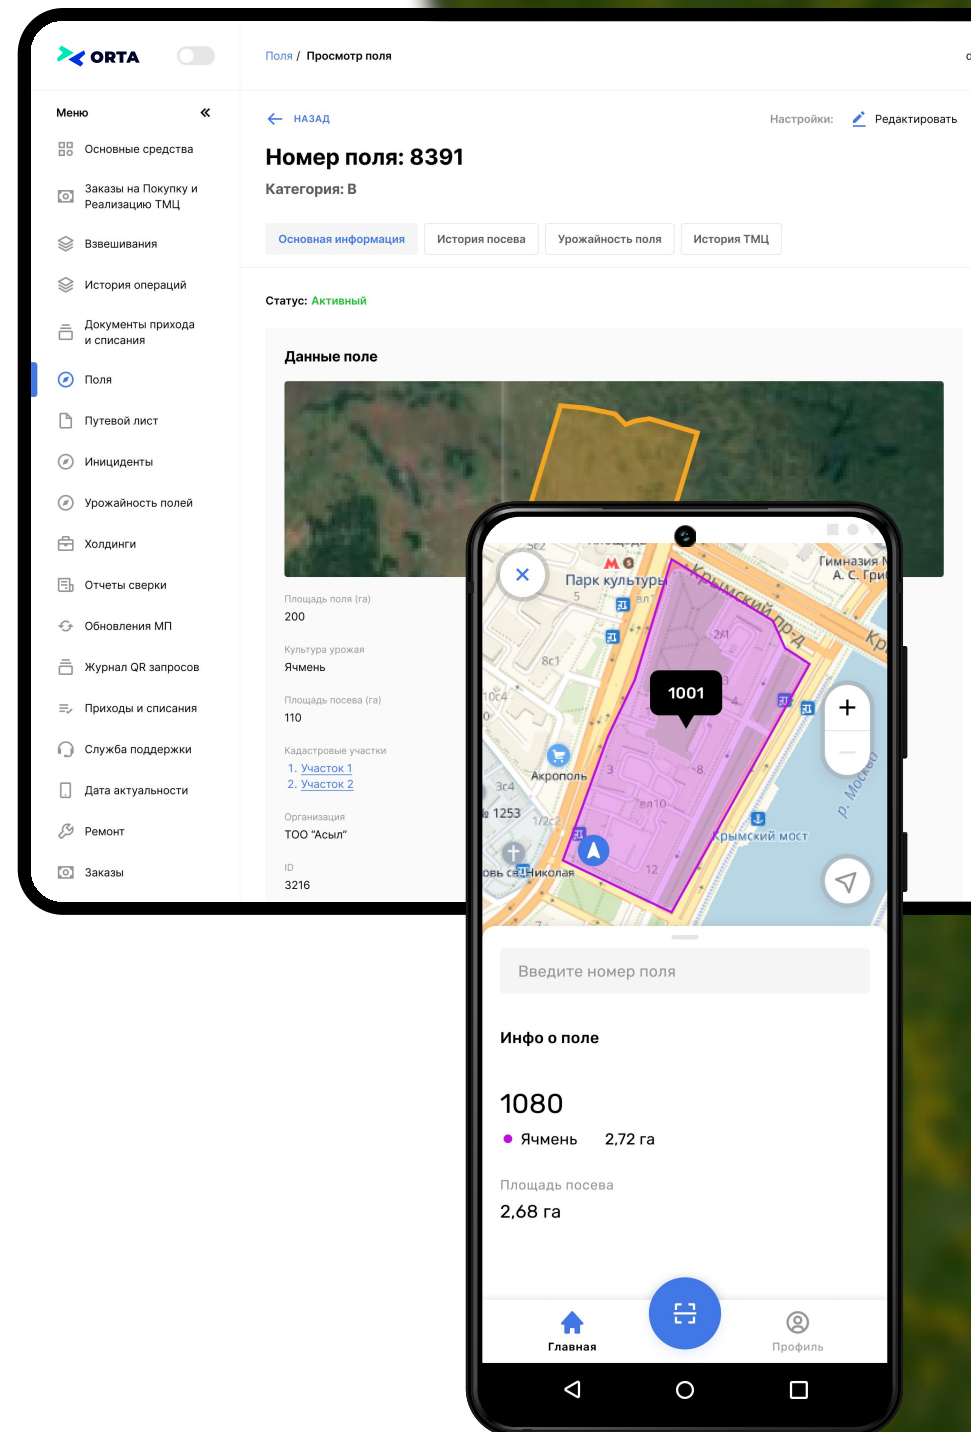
ORTA

Поля / Просмотр поля

Меню

Основные средства

Заказы на Покупку и Реализацию ТМЦ

Взвешивания

История операций

Документы прихода и списания

Поля

Путевой лист

Инициденты

Урожайность полей

Холдинги

Отчеты сверки

Обновления МП

Журнал QR запросов

Приходы и списания

Служба поддержки

Дата актуальности

Ремонт

Заказы

НАЗАД

Настройки: Редактировать

Номер поля: 8391

Категория: В

Основная информация | История посева | Урожайность поля | История ТМЦ

Статус: Активный

Данные поле

Площадь поля (га)
200

Культура урожая
Ячмень

Площадь посева (га)
110

Кадастровые участки
1. Участок 1
2. Участок 2

Организация
ТОО "Асыл"

ID
3216

Парк культуры

Крымский пр-д

Гимназия А. С. Гри

1001

Акрополь

1253

Крымский мост

р. Москва

Введите номер поля

Инфо о поле

1080

Ячмень 2,72 га

Площадь посева
2,68 га

Главная

Профиль